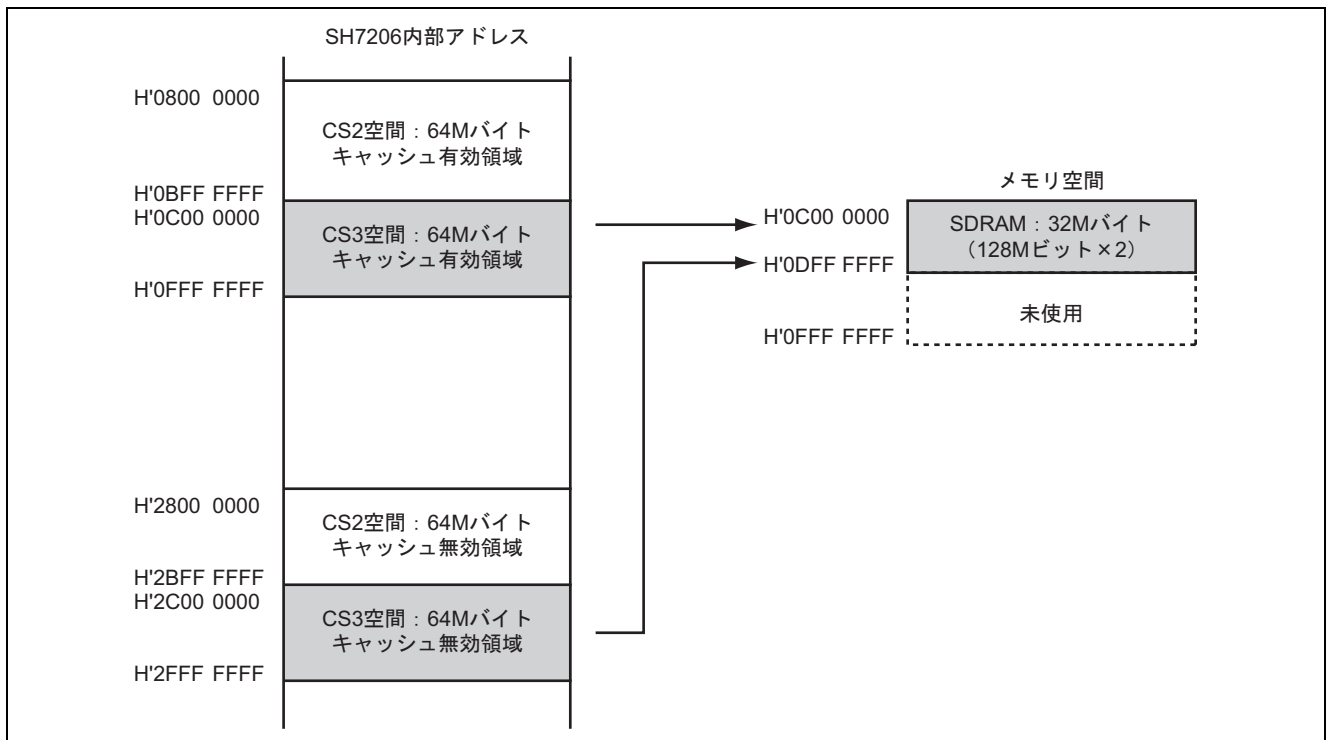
SH7206内部アドレス

H'0800 0000

CS2空間：64Mバイト
キャッシュ有効領域

H'0BFF FFFF
H'0C00 0000

CS3空間：64Mバイト
キャッシュ有効領域

H'0FFF FFFF

H'2800 0000

CS2空間：64Mバイト
キャッシュ無効領域

H'2BFF FFFF
H'2C00 0000

CS3空間：64Mバイト
キャッシュ無効領域

H'2FFF FFFF

メモリ空間

H'0C00 0000

SDRAM：32Mバイト
（128Mビット×2）

H'0DFF FFFF

未使用

H'0FFF FFFF